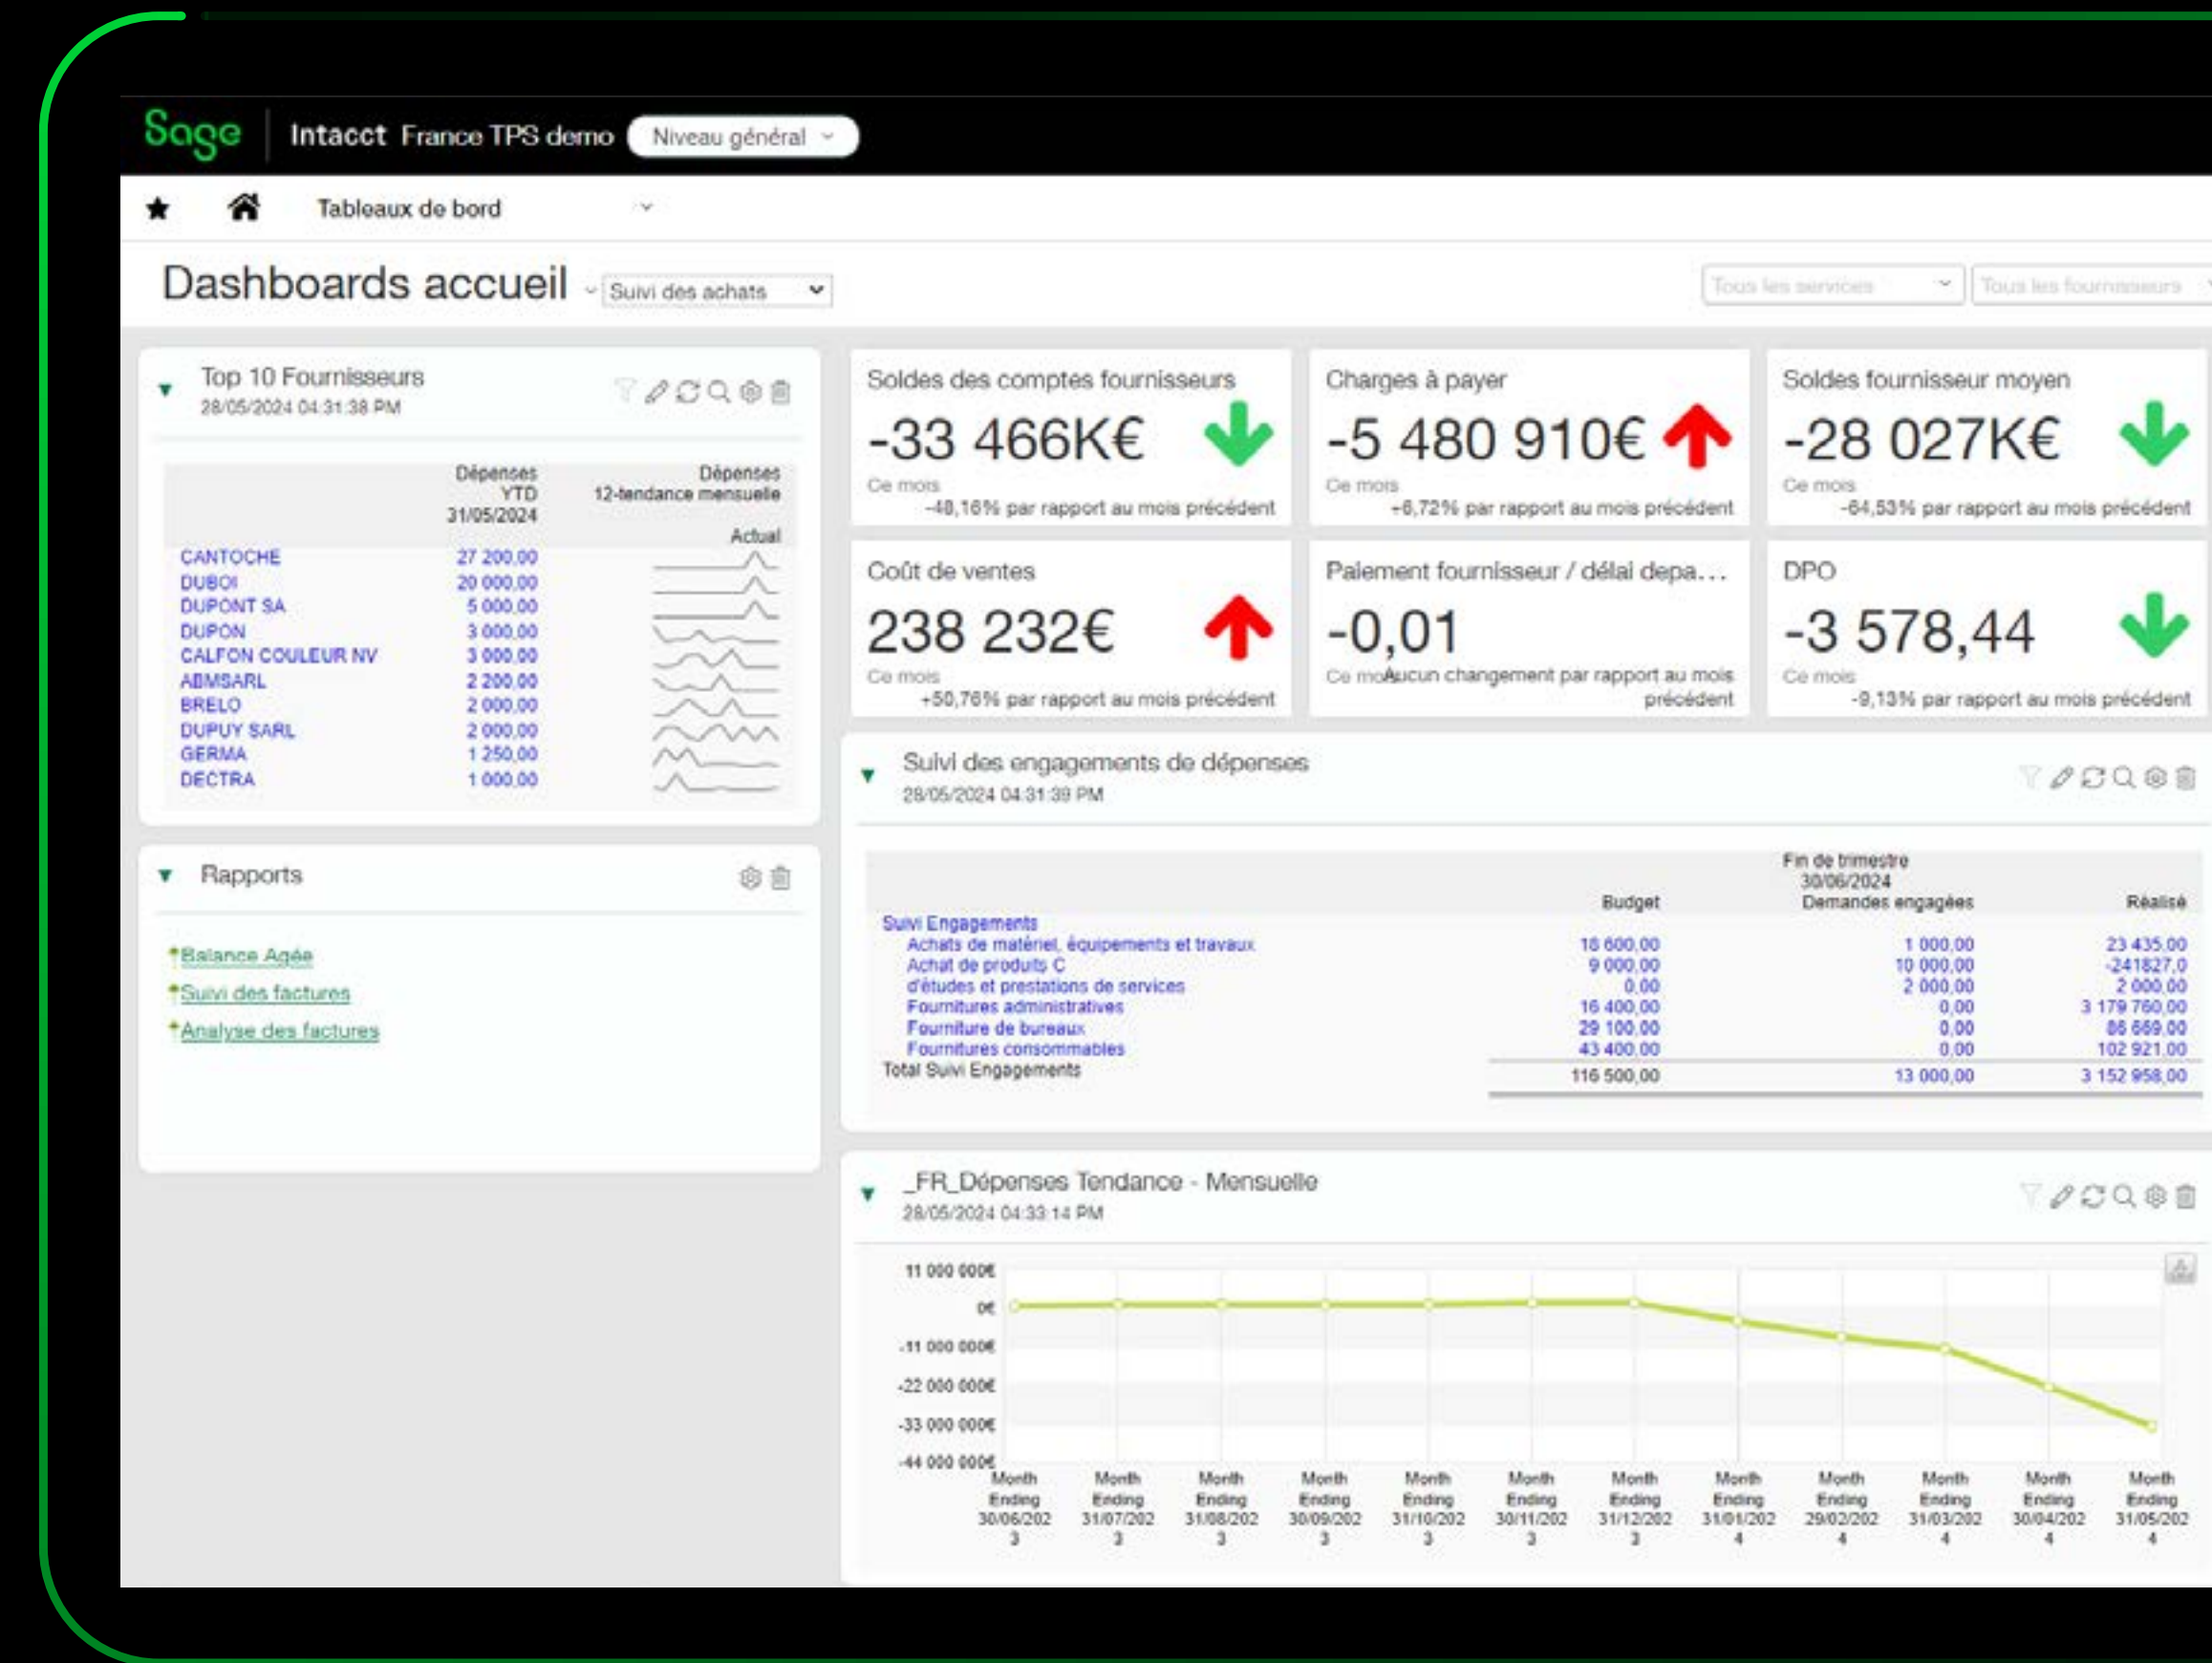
Sage | Intacct France TPS demo Niveau général

Tableaux de bord

Dashboards accueil Suivi des achats

Tous les services Tous les fournisseurs

Top 10 Fournisseurs
28/05/2024 04:31:38 PM

| | Dépenses YTD 31/05/2024 | Dépenses 12-tendance mensuelle Actual |
|---|---|---|
| CANTOCHE | 27 200,00 | |
| DUBOI | 20 000,00 | |
| DUPONT SA | 5 000,00 | |
| DUPON | 3 000,00 | |
| CALFON COULEUR NV | 3 000,00 | |
| ABMSARL | 2 200,00 | |
| BRELO | 2 000,00 | |
| DUPUY SARL | 2 000,00 | |
| GERMA | 1 250,00 | |
| DECTRA | 1 000,00 | |

Soldes des comptes fournisseurs
-33 466K€
Ce mois
-48,16% par rapport au mois précédent

Charges à payer
-5 480 910€
Ce mois
+6,72% par rapport au mois précédent

Soldes fournisseur moyen
-28 027K€
Ce mois
-64,53% par rapport au mois précédent

Coût de ventes
238 232€
Ce mois
+50,76% par rapport au mois précédent

Paiement fournisseur / délai depa...
-0,01
Ce mois Aucun changement par rapport au mois précédent

DPO
-3 578,44
Ce mois
-9,13% par rapport au mois précédent

Rapports

Balance Agée
Suivi des factures
Analyse des factures

Suivi des engagements de dépenses
28/05/2024 04:31:39 PM

Fin de trimestre 30/06/2024

| | Budget | Demandes engagées | Réalisé |
|---|---|---|---|
| Suivi Engagements | | | |
| Achats de matériel, équipements et travaux | 18 600,00 | 1 000,00 | 23 435,00 |
| Achat de produits C | 9 000,00 | 10 000,00 | -241827,0 |
| d'études et prestations de services | 0,00 | 2 000,00 | 2 000,00 |
| Fournitures administratives | 16 400,00 | 0,00 | 3 179 760,00 |
| Fourniture de bureaux | 29 100,00 | 0,00 | 86 669,00 |
| Fournitures consommables | 43 400,00 | 0,00 | 102 921,00 |
| Total Suivi Engagements | 116 500,00 | 13 000,00 | 3 152 958,00 |

_FR_Dépenses Tendance - Mensuelle
28/05/2024 04:33:14 PM

11 000 000€
0€
-11 000 000€
-22 000 000€
-33 000 000€
-44 000 000€

Month Ending 30/06/2023
Month Ending 31/07/2023
Month Ending 31/08/2023
Month Ending 30/09/2023
Month Ending 31/10/2023
Month Ending 30/11/2023
Month Ending 31/12/2023
Month Ending 31/01/2024
Month Ending 29/02/2024
Month Ending 31/03/2024
Month Ending 30/04/2024
Month Ending 31/05/2024